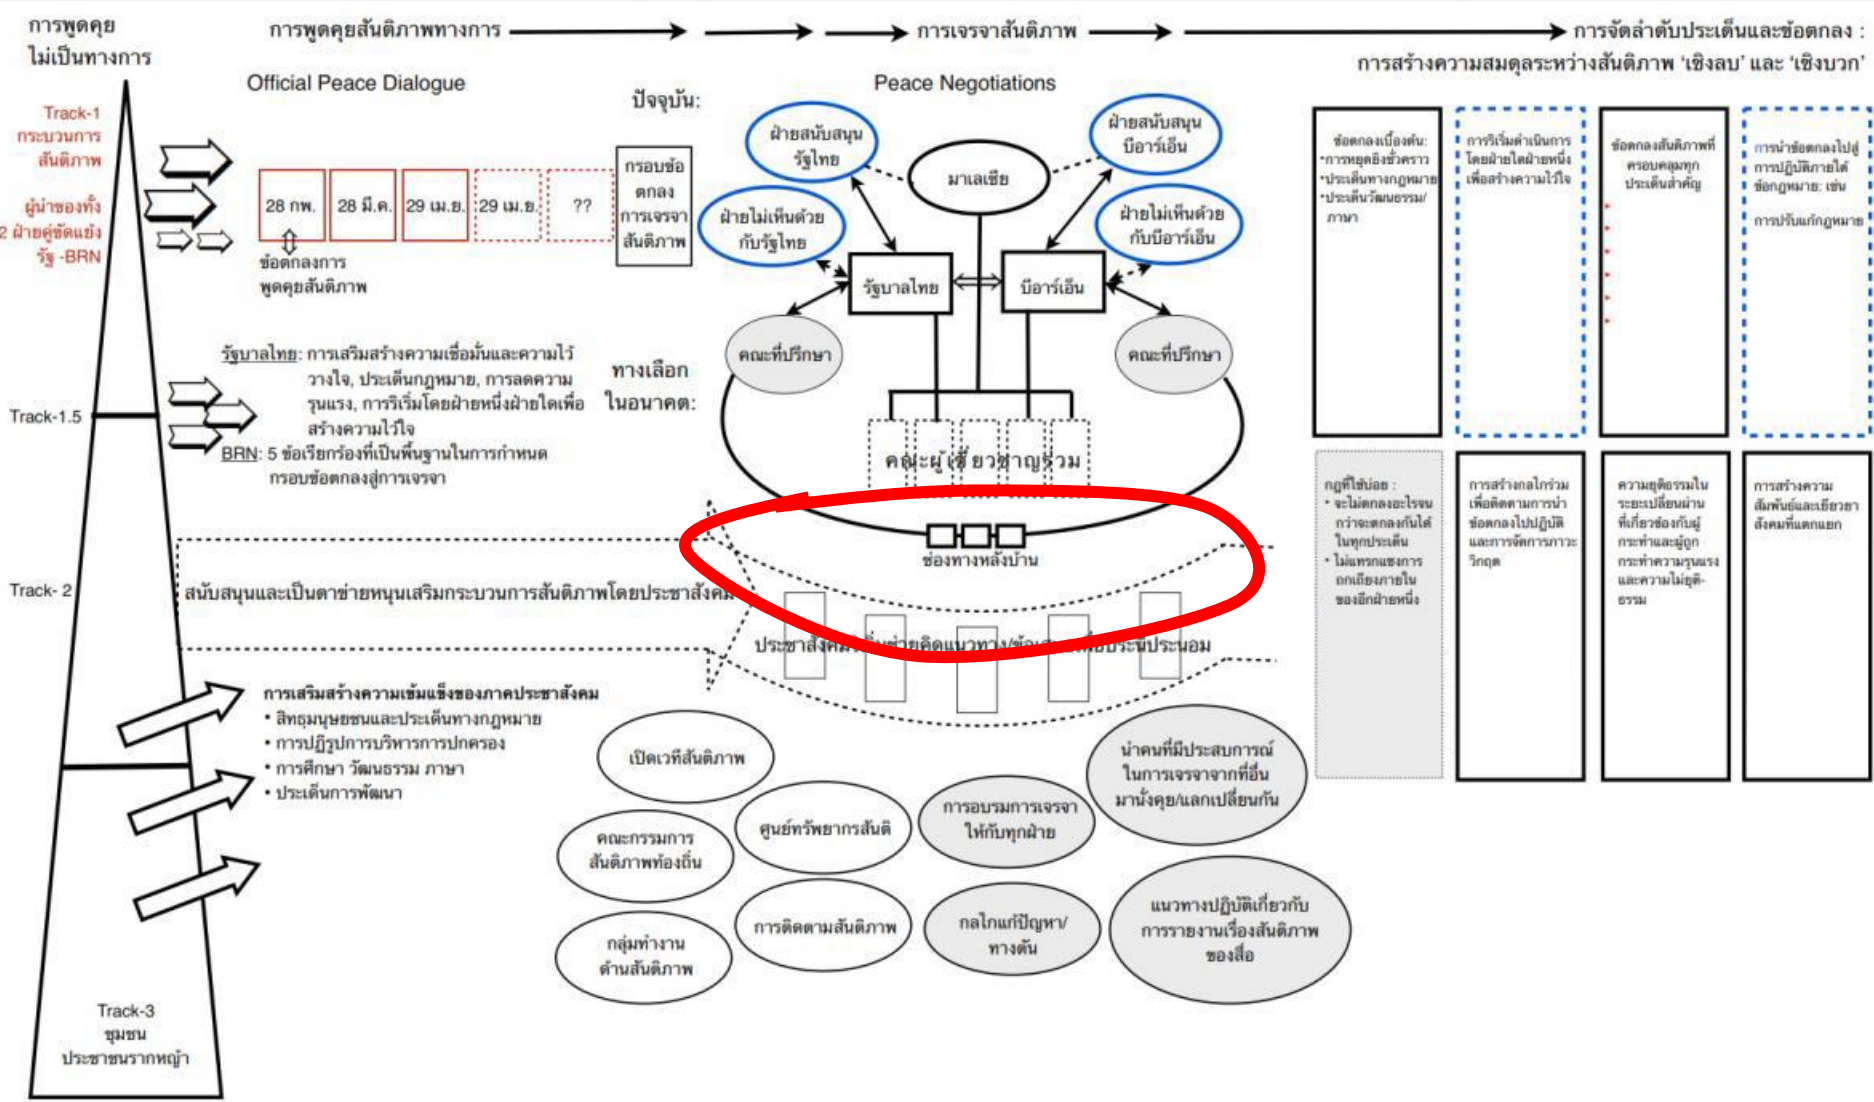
การพูดคุยไม่เป็นทางการ

การพูดคุยสันติภาพทางการ

การเจรจาสันติภาพ

การจัดลำดับประเด็นและข้อตกลง : การสร้างความสมดุลระหว่างสันติภาพ 'เชิงลบ' และ 'เชิงบวก'

Official Peace Dialogue

Peace Negotiations

Track-1 กระบวนการสันติภาพ

ผู้นำของทั้ง 2 ฝ่ายคู่ขัดแย้ง รัฐ -BRN

28 กพ. | 28 มี.ค. | 29 เม.ย. | 29 เม.ย. | ??

ข้อตกลงการพูดคุยสันติภาพ

ปัจจุบัน:

กรอบข้อตกลงการเจรจาสันติภาพ

ฝ่ายสนับสนุนรัฐไทย

ฝ่ายไม่เห็นด้วยกับรัฐไทย

มาเลเซีย

ฝ่ายสนับสนุนบีอาร์เอ็น

ฝ่ายไม่เห็นด้วยกับบีอาร์เอ็น

รัฐบาลไทย

บีอาร์เอ็น

คณะที่ปรึกษา

คณะที่ปรึกษา

Track-1.5

รัฐบาลไทย: การเสริมสร้างความเชื่อมั่นและความไว้วางใจ, ประเด็นกฎหมาย, การลดความรุนแรง, การริเริ่มโดยฝ่ายหนึ่งฝ่ายใดเพื่อสร้างความไว้ใจ

BRN: 5 ข้อเรียกร้องที่เป็นพื้นฐานในการกำหนดกรอบข้อตกลงสู่การเจรจา

ทางเลือกในอนาคต:

คณะผู้เชี่ยวชาญร่วม

ช่องทางหลังบ้าน

Track- 2

สนับสนุนและเป็นตาข่ายหนุนเสริมกระบวนการสันติภาพโดยประชาสังคม

ประชาสังคมที่ช่วยคิดแนวทาง/ข้อเสนอประนีประนอม

การเสริมสร้างความเข้มแข็งของภาคประชาสังคม
• สิทธิมนุษยชนและประเด็นทางกฎหมาย
• การปฏิรูปการบริหารการปกครอง
• การศึกษา วัฒนธรรม ภาษา
• ประเด็นการพัฒนา

เปิดเวทีสันติภาพ

คณะกรรมการสันติภาพท้องถิ่น

ศูนย์ทรัพยากรสันติ

การอบรมการเจรจาให้กับทุกฝ่าย

นำคนที่มีประสบการณ์ในการเจรจาจากที่อื่นมานั่งคุย/แลกเปลี่ยนกัน

กลุ่มทำงานด้านสันติภาพ

การติดตามสันติภาพ

กลไกแก้ปัญหา/ทางตัน

แนวทางปฏิบัติเกี่ยวกับการรายงานเรื่องสันติภาพของสื่อ

Track-3 ชุมชน ประชาชนรากหญ้า

ข้อตกลงเบื้องต้น: •การหยุดยิงชั่วคราว •ประเด็นทางกฎหมาย •ประเด็นวัฒนธรรม/ภาษา

การริเริ่มดำเนินการโดยฝ่ายใดฝ่ายหนึ่งเพื่อสร้างความไว้ใจ

ข้อตกลงสันติภาพที่ครอบคลุมทุกประเด็นสำคัญ

การนำข้อตกลงไปสู่การปฏิบัติภายใต้ข้อกฎหมาย: เช่น การปรับแก้กฎหมาย

กฎที่ใช้บ่อย :
• จะไม่ตกลงอะไรจนกว่าจะตกลงกันได้ในทุกประเด็น
• ไม่แทรกแซงการถกเถียงภายในของอีกฝ่ายหนึ่ง

การสร้างกลไกร่วมเพื่อติดตามการนำข้อตกลงไปปฏิบัติ และการจัดการภาวะวิกฤต

ความยุติธรรมในระยะเปลี่ยนผ่านที่เกี่ยวข้องกับผู้กระทำและผู้ถูกกระทำความรุนแรงและความไม่ยุติธรรม

การสร้างความสัมพันธ์และเยียวยาสังคมที่แตกแยก